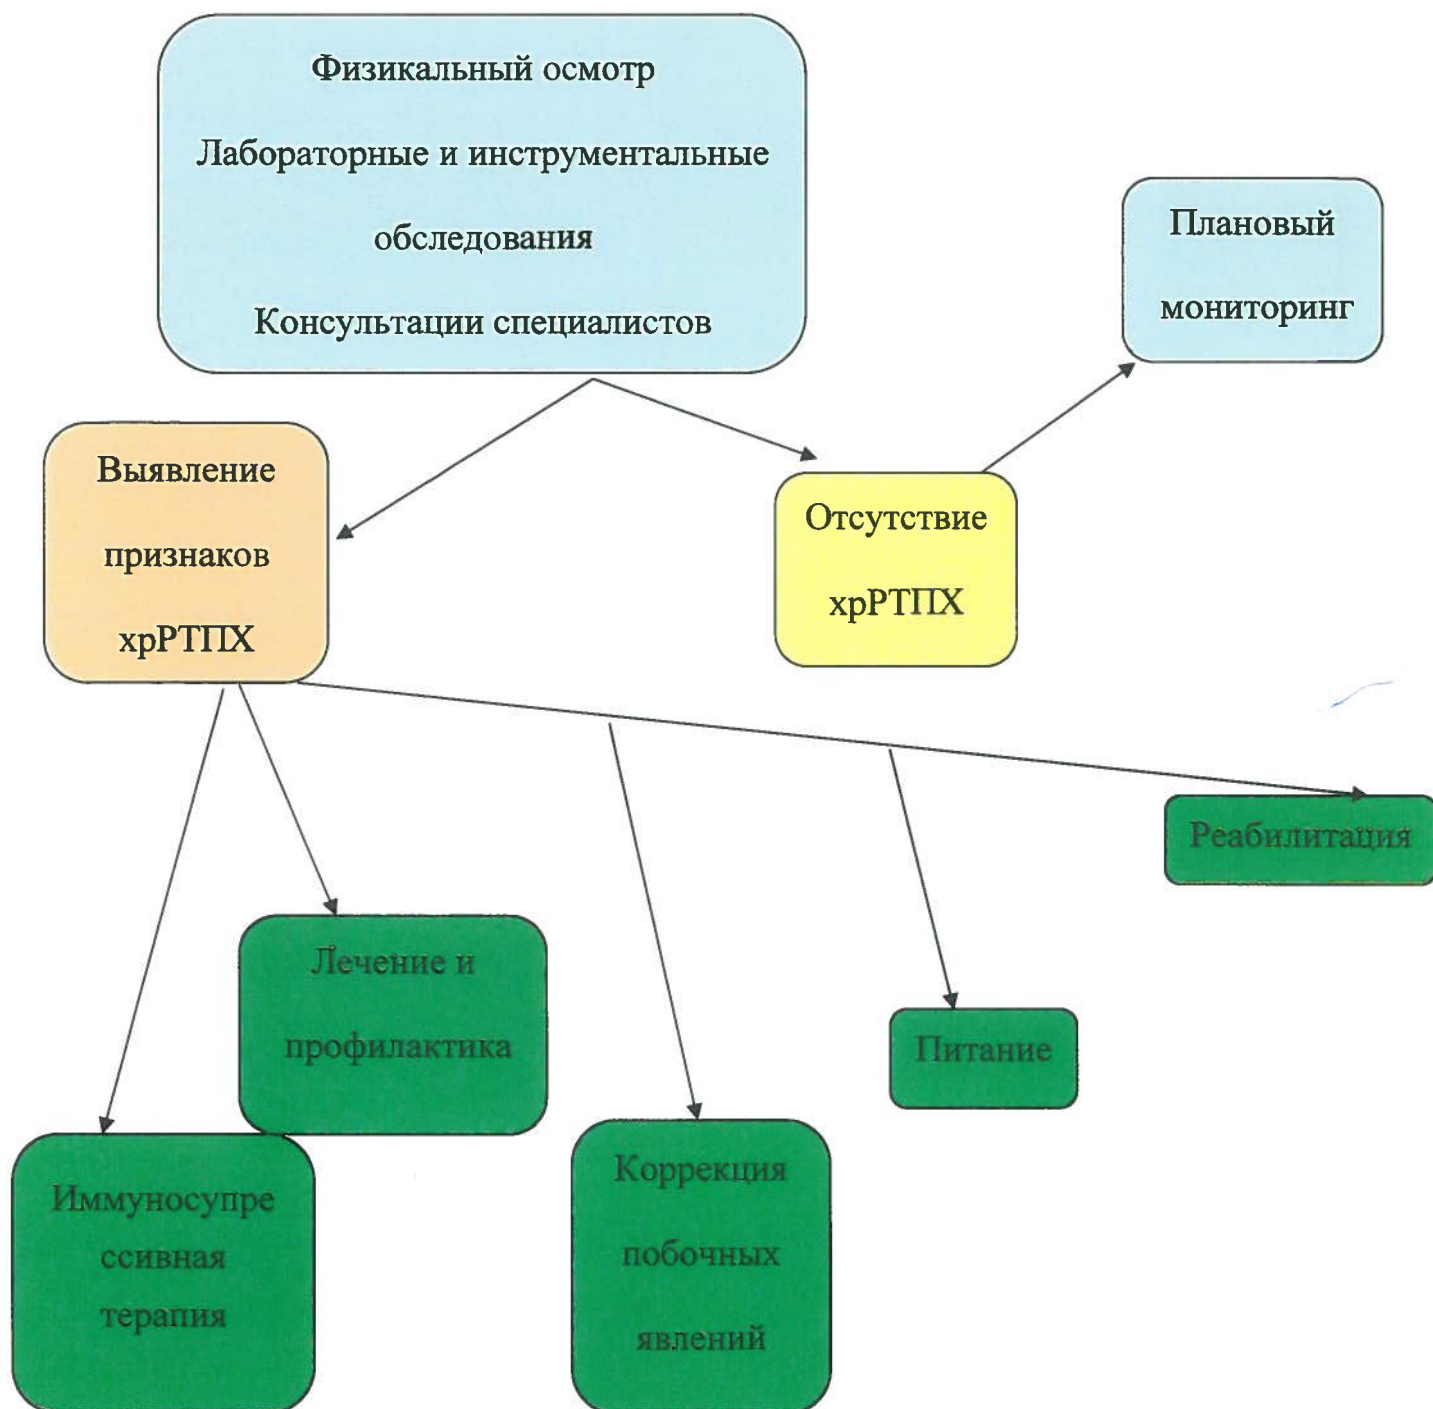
Физикальный осмотр

Лабораторные и инструментальные обследования

Консультации специалистов

Плановый мониторинг

Выявление признаков хрРТПХ

Отсутствие хрРТПХ

Реабилитация

Лечение и профилактика

Питание

Иммуносупрессивная терапия

Коррекция побочных явлений